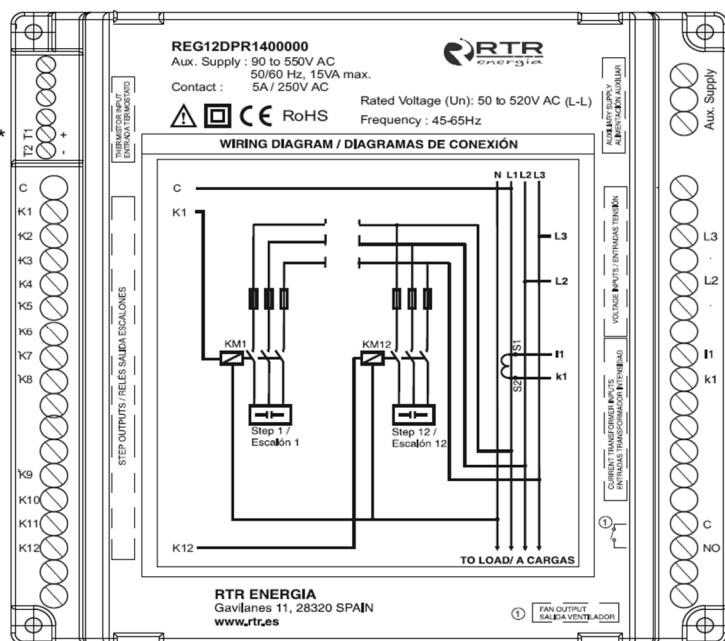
REG12DPR1400000
Aux. Supply : 90 to 550V AC
50/60 Hz, 15VA max.
Contact : 5A / 250V AC

RTR energia

RoHS

Rated Voltage (Un): 50 to 520V AC (L-L)
Frequency : 45-65Hz

THERMISTOR INPUT
ENTRADA TERMOSTATO

T2 T1
+
-

AUXILIARY SUPPLY
ALIMENTACIÓN AUXILIAR

Aux. Supply

WIRING DIAGRAM / DIAGRAMAS DE CONEXIÓN

C
K1
K2
K3
K4
K5
K6
K7
K8
K9
K10
K11
K12

STEP OUTPUTS / RELÉS SALIDA ESCALONES

N L1 L2 L3
C
K1
L3
L2
KM1
KM12
S1
S2
l1
k1
Step 1 /
Escalón 1
Step 12 /
Escalón 12
K12
TO LOAD/ A CARGAS

VOLTAGE INPUTS / ENTRADAS TENSIÓN

L3
L2

CURRENT TRANSFORMER INPUTS
ENTRADAS TRANSFORMADOR INTENSIDAD

l1
k1

①
C
NO

RTR ENERGIA
Gavilanes 11, 28320 SPAIN
www.rtr.es

① FAN OUTPUT
SALIDA VENTILADOR